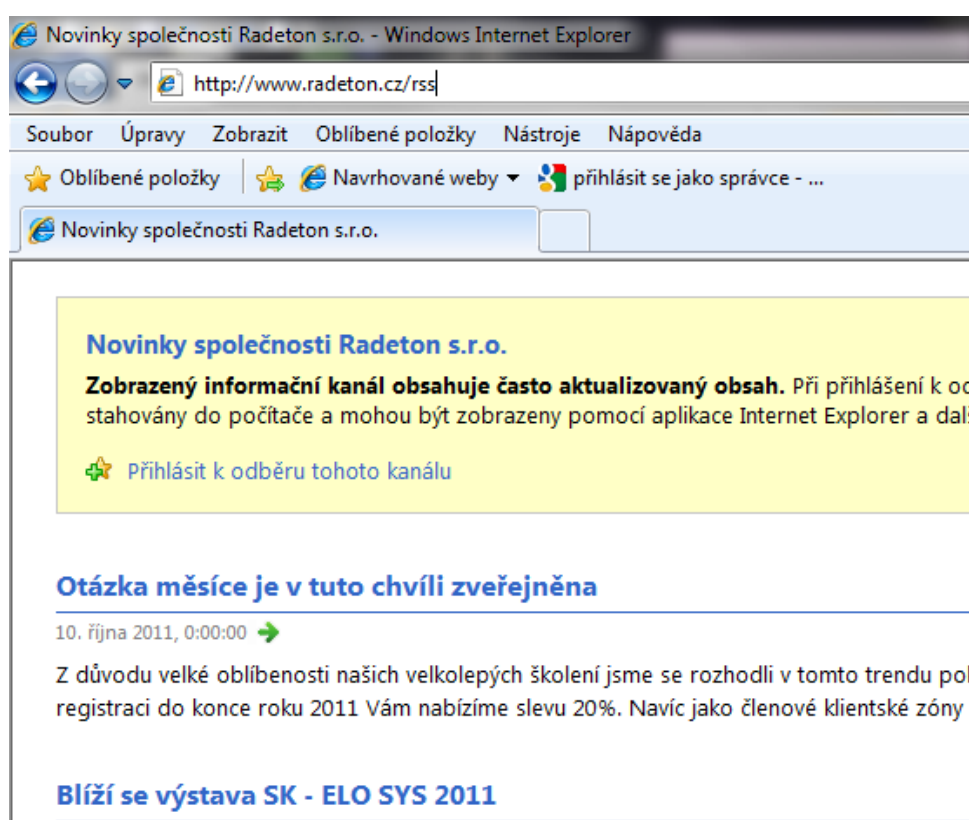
Novinky společnosti Radeton s.r.o. - Windows Internet Explorer

http://www.radeton.cz/rss

Soubor Úpravy Zobrazit Oblíbené položky Nástroje Nápověda

Oblíbené položky Navrhované weby přihlásit se jako správce - ...

Novinky společnosti Radeton s.r.o.

Novinky společnosti Radeton s.r.o.

**Zobrazený informační kanál obsahuje často aktualizovaný obsah.** Při přihlášení k od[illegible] stahovány do počítače a mohou být zobrazeny pomocí aplikace Internet Explorer a dal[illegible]

Přihlásit k odběru tohoto kanálu

Otázka měsíce je v tuto chvíli zveřejněna

10. října 2011, 0:00:00

Z důvodu velké oblíbenosti našich velkolepých školení jsme se rozhodli v tomto trendu pok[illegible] registraci do konce roku 2011 Vám nabízíme slevu 20%. Navíc jako členové klientské zóny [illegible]

Blíží se výstava SK - ELO SYS 2011